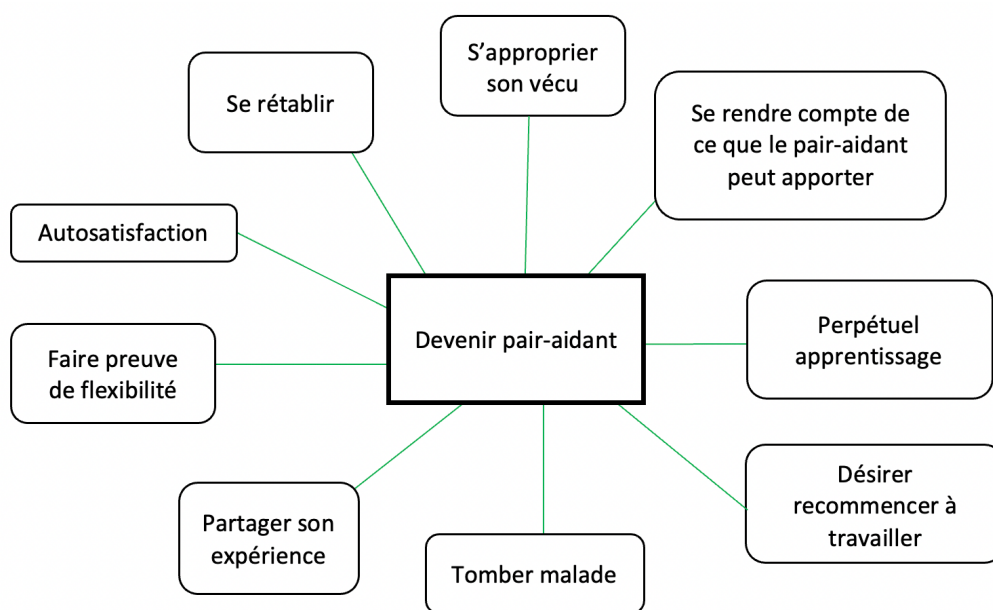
S'approprier son vécu

Se rétablir

Se rendre compte de ce que le pair-aidant peut apporter

Autosatisfaction

Devenir pair-aidant

Perpétuel apprentissage

Faire preuve de flexibilité

Désirer recommencer à travailler

Partager son expérience

Tomber malade